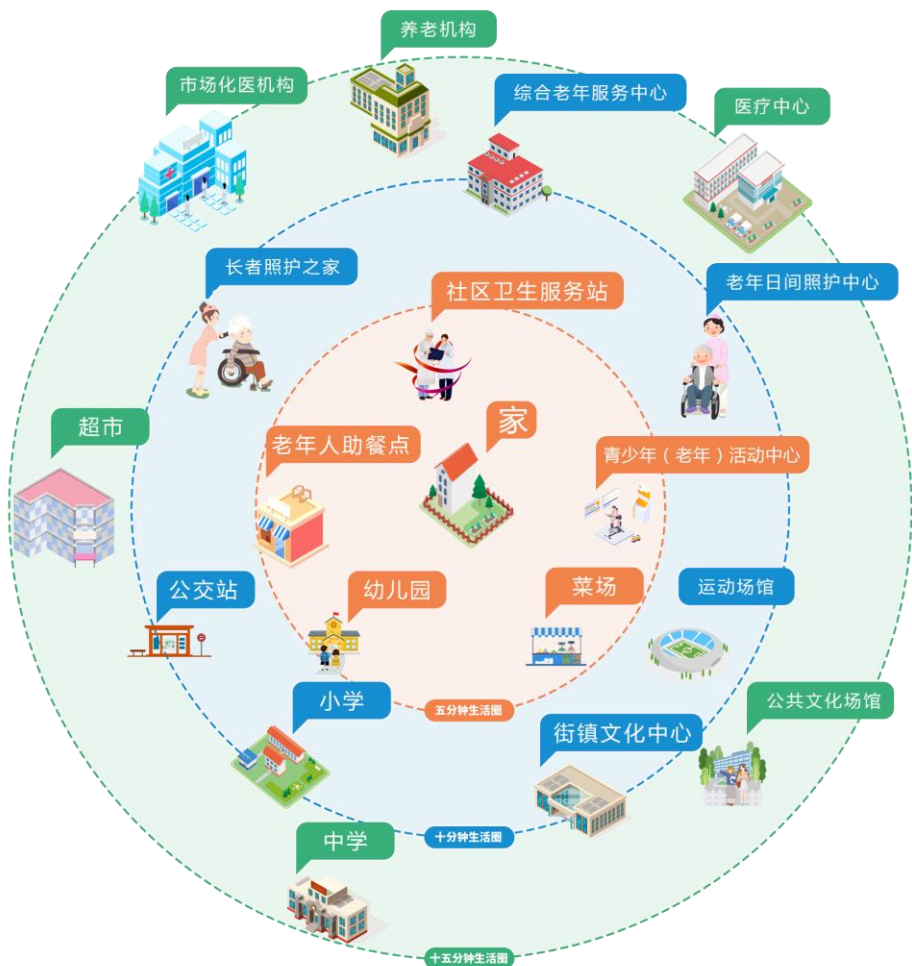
养老机构

市场化医机构

综合老年服务中心

医疗中心

长者照护之家

社区卫生服务站

老年日间照护中心

家

超市

老年人助餐点

青少年（老年）活动中心

公交站

幼儿园

菜场

运动场馆

小学

五分钟生活圈

街镇文化中心

公共文化场馆

十分钟生活圈

中学

十五分钟生活圈